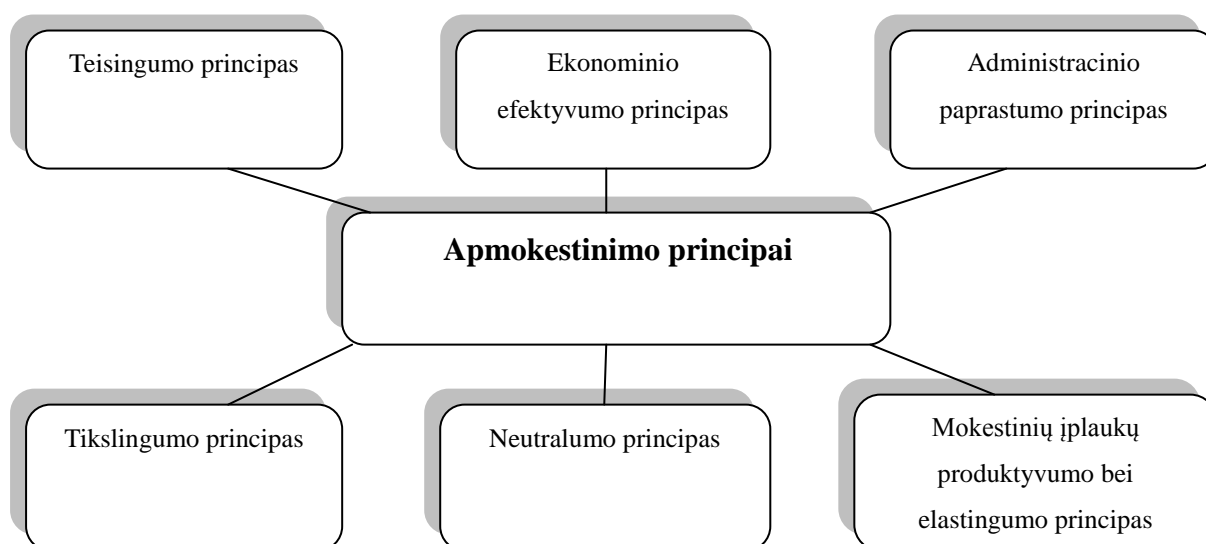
Teisingumo principas

Ekonominio efektyvumo principas

Administracinio paprastumo principas

**Apmokestinimo principai**

Tikslingumo principas

Neutralumo principas

Mokestinių įplaukų produktyvumo bei elastingumo principas